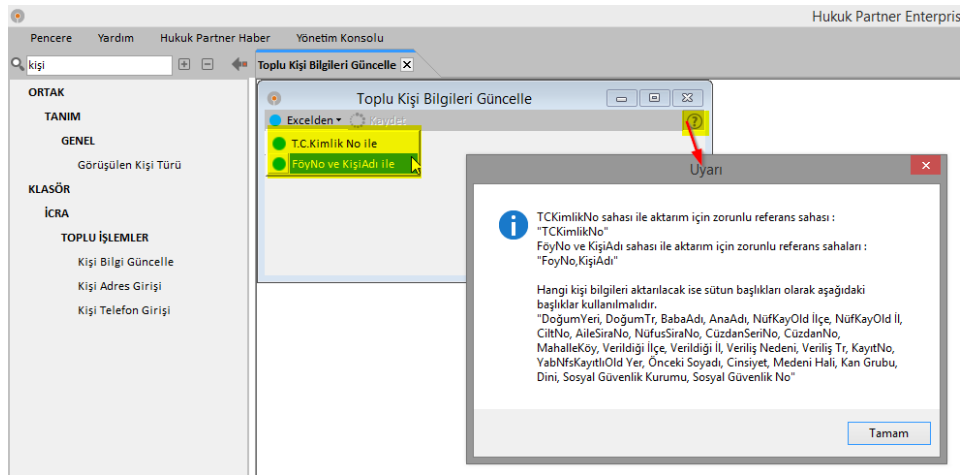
Hukuk Partner Enterpris

Pencere Yardım Hukuk Partner Haber Yönetim Konsolu

kişi

Toplu Kişi Bilgileri Güncelle

ORTAK
TANIM
GENEL
Görüşülen Kişi Türü
KLASÖR
İCRA
TOPLU İŞLEMLER
Kişi Bilgi Güncelle
Kişi Adres Girişi
Kişi Telefon Girişi

Toplu Kişi Bilgileri Güncelle

Excelden Kaydet

T.C.Kimlik No ile
FöyNo ve KişiAdı ile

Uyarı

TCKimlikNo sahası ile aktarım için zorunlu referans sahası : "TCKimlikNo"
FöyNo ve KişiAdı sahası ile aktarım için zorunlu referans sahaları : "FoyNo,KişiAdı"

Hangi kişi bilgileri aktarılacak ise sütun başlıkları olarak aşağıdaki başlıklar kullanılmalıdır.
"DoğumYeri, DoğumTr, BabaAdı, AnaAdı, NüfKayOld İlçe, NüfKayOld İl, CiltNo, AileSiraNo, NüfusSiraNo, CüzdanSeriNo, CüzdanNo, MahalleKöy, Verildiği İlçe, Verildiği İl, Veriliş Nedeni, Veriliş Tr, KayıtNo, YabNfsKayıtlıOld Yer, Önceki Soyadı, Cinsiyet, Medeni Hali, Kan Grubu, Dini, Sosyal Güvenlik Kurumu, Sosyal Güvenlik No"

Tamam